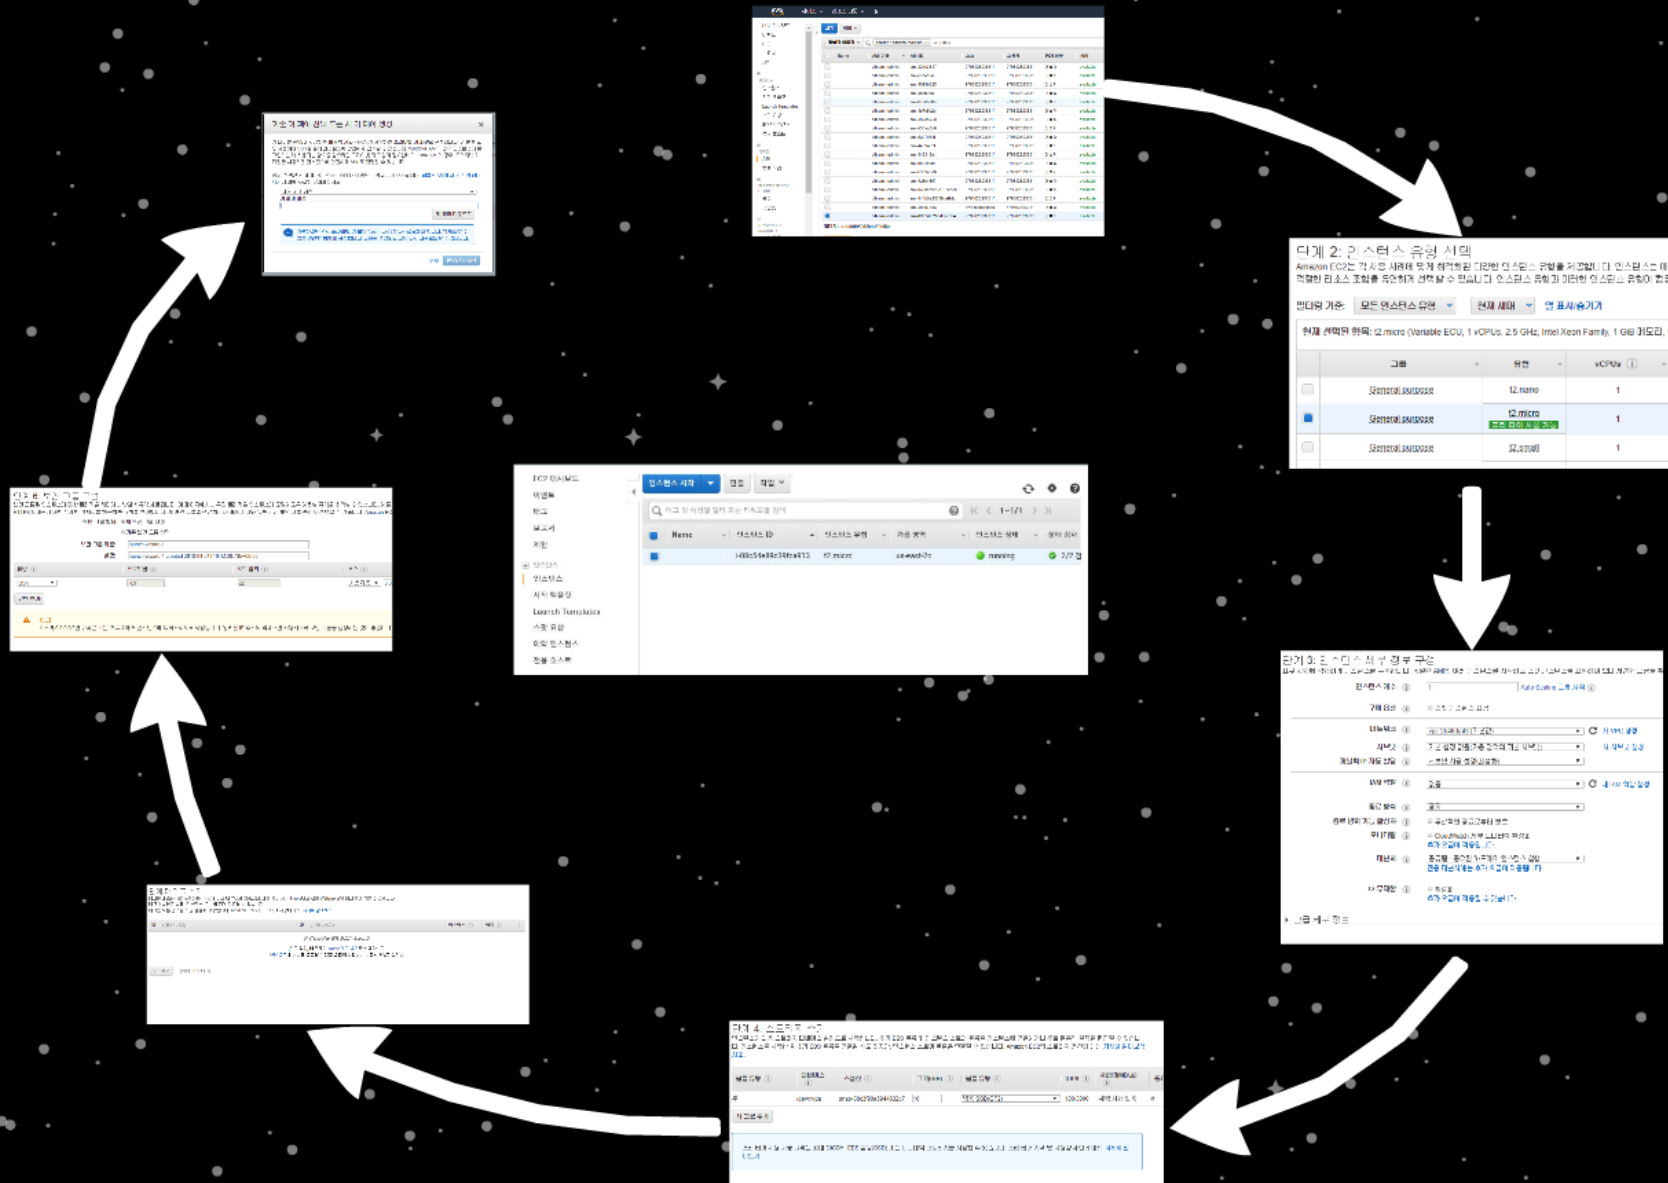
단계 2: 인스턴스 유형 선택
Amazon EC2는 각 사용 사례에 맞게 최적화된 다양한 인스턴스 유형을 제공합니다. 인스턴스 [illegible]
적절한 리소스 조합을 유연하게 선택할 수 있습니다. 워크로드에 적합한 인스턴스 유형이 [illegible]

필터링 기준: 모든 인스턴스 유형 현재 세대 열 표시/숨기기

현재 선택된 항목: t2.micro (Variable ECU, 1 vCPUs, 2.5 GHz, Intel Xeon Family, 1 GiB 메모리, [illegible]

| | 그룹 | 유형 | vCPUs |
|---|---|---|---|
| | General purpose | t2.nano | 1 |
| | General purpose | t2.micro 프리 티어 사용 가능 | 1 |
| | General purpose | t2.small | 1 |

단계 3: 인스턴스 세부 정보 구성
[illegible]
인스턴스 개수 1 Auto Scaling 그룹 시작
구매 옵션
네트워크
서브넷
퍼블릭 IP 자동 할당
IAM 역할
종료 방식
모니터링
테넌시
T2 무제한
고급 세부 정보

단계 4: 스토리지 추가
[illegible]
볼륨 유형 디바이스 스냅샷 크기(GiB) 볼륨 유형 IOPS
루트 /dev/xvda snap-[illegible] 8 범용 SSD(GP2) 100/3000
새 볼륨 추가

단계 5: 태그 추가
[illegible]

단계 6: 보안 그룹 구성
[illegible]
보안 그룹 할당
보안 그룹 이름
설명
유형 프로토콜 포트 범위 소스
SSH TCP 22
규칙 추가
경고

기존 키 페어 선택 또는 새 키 페어 생성
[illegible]
취소 인스턴스 시작

EC2 대시보드
이벤트
태그
보고서
제한
인스턴스
인스턴스
시작 템플릿
Launch Templates
스팟 요청
예약 인스턴스
전용 호스트

인스턴스 시작 연결 작업
태그 및 속성별 필터 또는 키워드별 검색
1 - 1/1
| Name | 인스턴스 ID | 인스턴스 유형 | 가용 영역 | 인스턴스 상태 | 상태 검사 |
|---|---|---|---|---|---|
| | i-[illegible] | t2.micro | ca-east-2c | running | 2/2 검 |